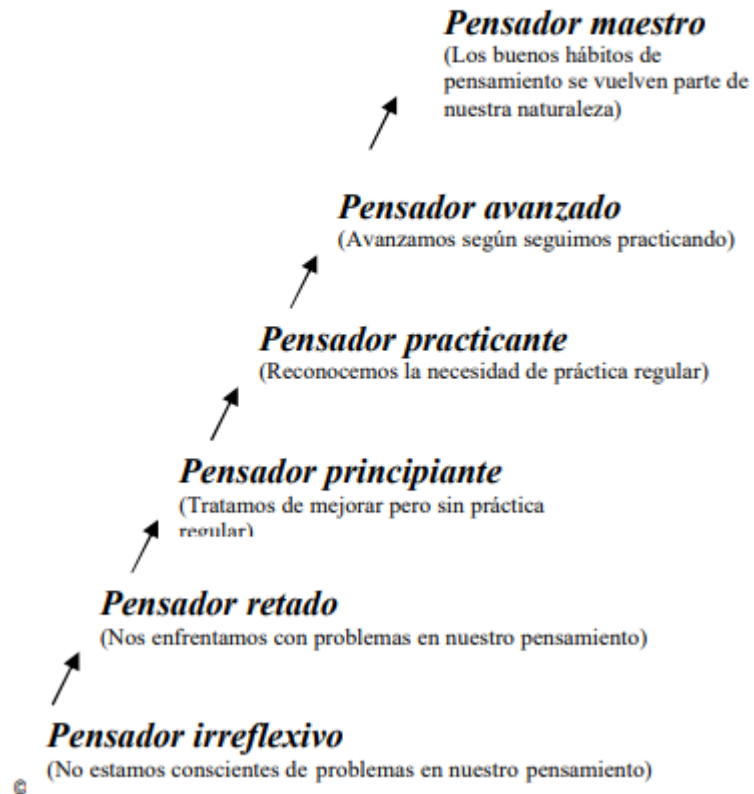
Pensador maestro
(Los buenos hábitos de pensamiento se vuelven parte de nuestra naturaleza)

Pensador avanzado
(Avanzamos según seguimos practicando)

Pensador practicante
(Reconocemos la necesidad de práctica regular)

Pensador principiante
(Tratamos de mejorar pero sin práctica regular)

Pensador retado
(Nos enfrentamos con problemas en nuestro pensamiento)

Pensador irreflexivo
(No estamos conscientes de problemas en nuestro pensamiento)

©